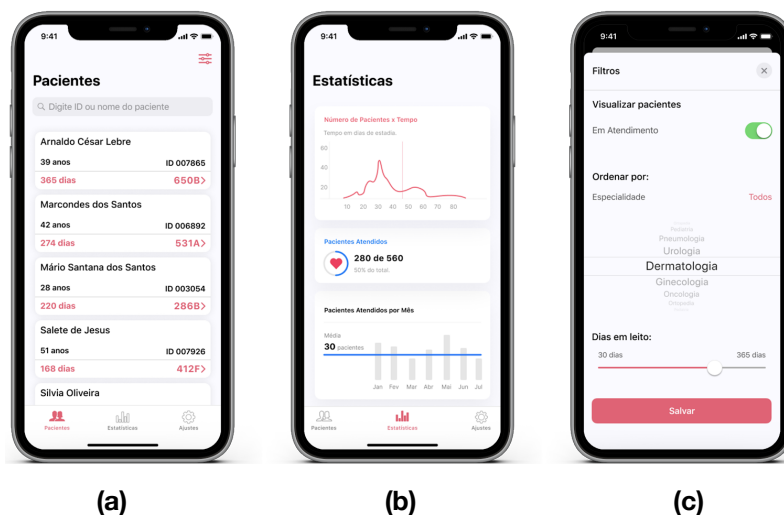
9:41

Pacientes

Digite ID ou nome do paciente

Arnaldo César Lebre
39 anos ID 007865
365 dias 650B>

Marcondes dos Santos
42 anos ID 006892
274 dias 531A>

Mário Santana dos Santos
28 anos ID 003054
220 dias 286B>

Salete de Jesus
51 anos ID 007926
168 dias 412F>

Silvia Oliveira

Pacientes Estatísticas Ajustes

(a)

9:41

Estatísticas

Número de Pacientes x Tempo
Tempo em dias de estadia.
60
40
20
10 20 30 40 50 60 70 80

Pacientes Atendidos
280 de 560
50% do total.

Pacientes Atendidos por Mês
Média
30 pacientes
Jan Fev Mar Abr Mai Jun Jul

Pacientes Estatísticas Ajustes

(b)

9:41

Filtros

Visualizar pacientes
Em Atendimento

Ordenar por:
Especialidade Todos

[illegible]
Pediatria
Pneumologia
Urologia
Dermatologia
Ginecologia
Oncologia
Ortopedia
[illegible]

Dias em leito:
30 dias 365 dias

Salvar

(c)